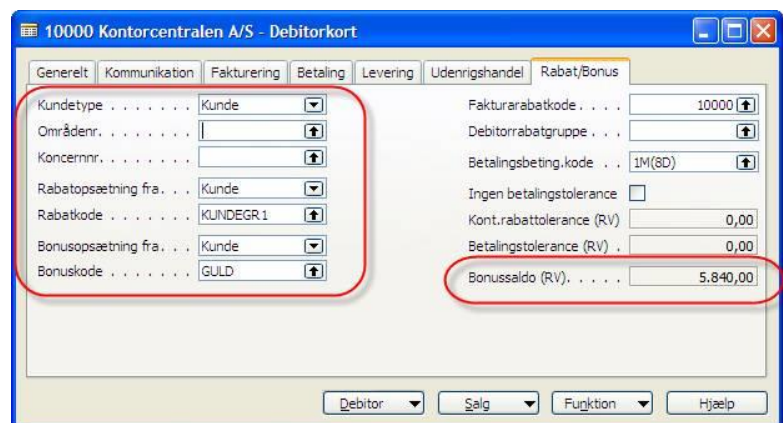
10000 Kontorcentralen A/S - Debitorkort

Generelt | Kommunikation | Fakturering | Betaling | Levering | Udenrigshandel | Rabat/Bonus

Kundetype . . . . . . . . Kunde
Områdenr. . . . . . . . .
Koncernnr. . . . . . . . .
Rabatopsætning fra. . . Kunde
Rabatkode . . . . . . . . KUNDEGR1
Bonusopsætning fra. . . Kunde
Bonuskode . . . . . . . . GULD

Fakturarabatkode. . . . 10000
Debitorrabatgruppe . . .
Betalingsbeting.kode . . 1M(8D)
Ingen betalingstolerance
Kont.rabattolerance (RV) 0,00
Betalingstolerance (RV) . 0,00
Bonussaldo (RV). . . . . 5.840,00

Debitor | Salg | Funktion | Hjælp